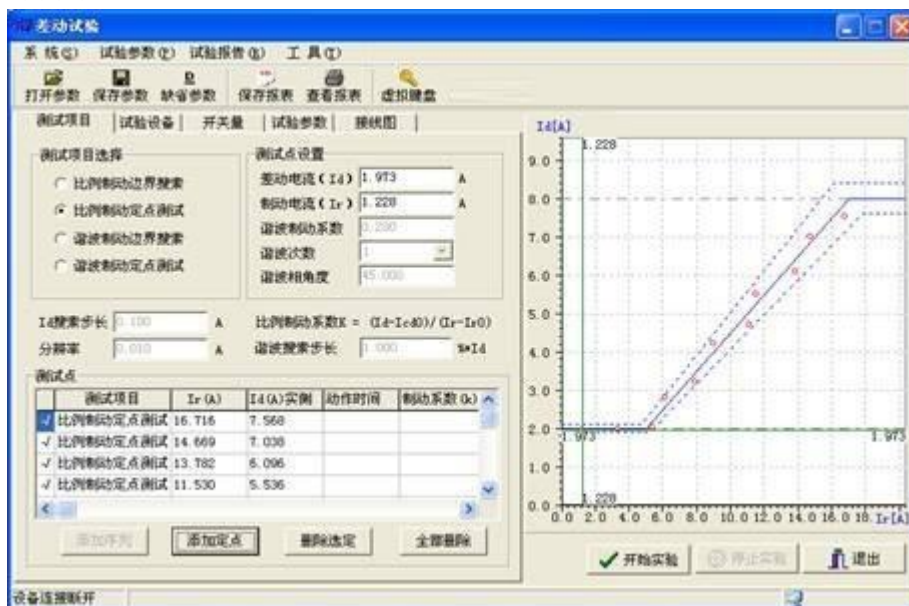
差动试验

系统(S) 试验参数(P) 试验报告(R) 工具(T)

打开参数 保存参数 缺省参数 保存报表 查看报表 虚拟键盘

测试项目 | 试验设备 | 开关量 | 试验参数 | 接线图

测试项目选择
比例制动边界搜索
比例制动定点测试
谐波制动边界搜索
谐波制动定点测试

测试点设置
差动电流(Id) 1.973 A
制动电流(Ir) 1.228 A
谐波制动系数 0.200
谐波次数 1
谐波相角度 45.000

Id搜索步长 0.100 A
分辨率 0.010 A
比例制动系数K = (Id-Icd0)/(Ir-Ir0)
谐波搜索步长 1.000 %*Id

测试点

| 测试项目 | Ir(A) | Id(A)实测 | 动作时间 | 制动系数(k) |
|---|---|---|---|---|
| ✓ 比例制动定点测试 | 16.716 | 7.568 | | |
| ✓ 比例制动定点测试 | 14.669 | 7.038 | | |
| ✓ 比例制动定点测试 | 13.782 | 6.096 | | |
| ✓ 比例制动定点测试 | 11.530 | 5.536 | | |

添加序列 添加定点 删除选定 全部删除

Id[A]
1.228
9.0
8.0
7.0
6.0
5.0
4.0
3.0
2.0
1.973
1.973
1.0
1.228
0.0
0.0 2.0 4.0 6.0 8.0 10.0 12.0 14.0 16.0 18. Ir[A]

开始实验 停止实验 退出

设备连接断开